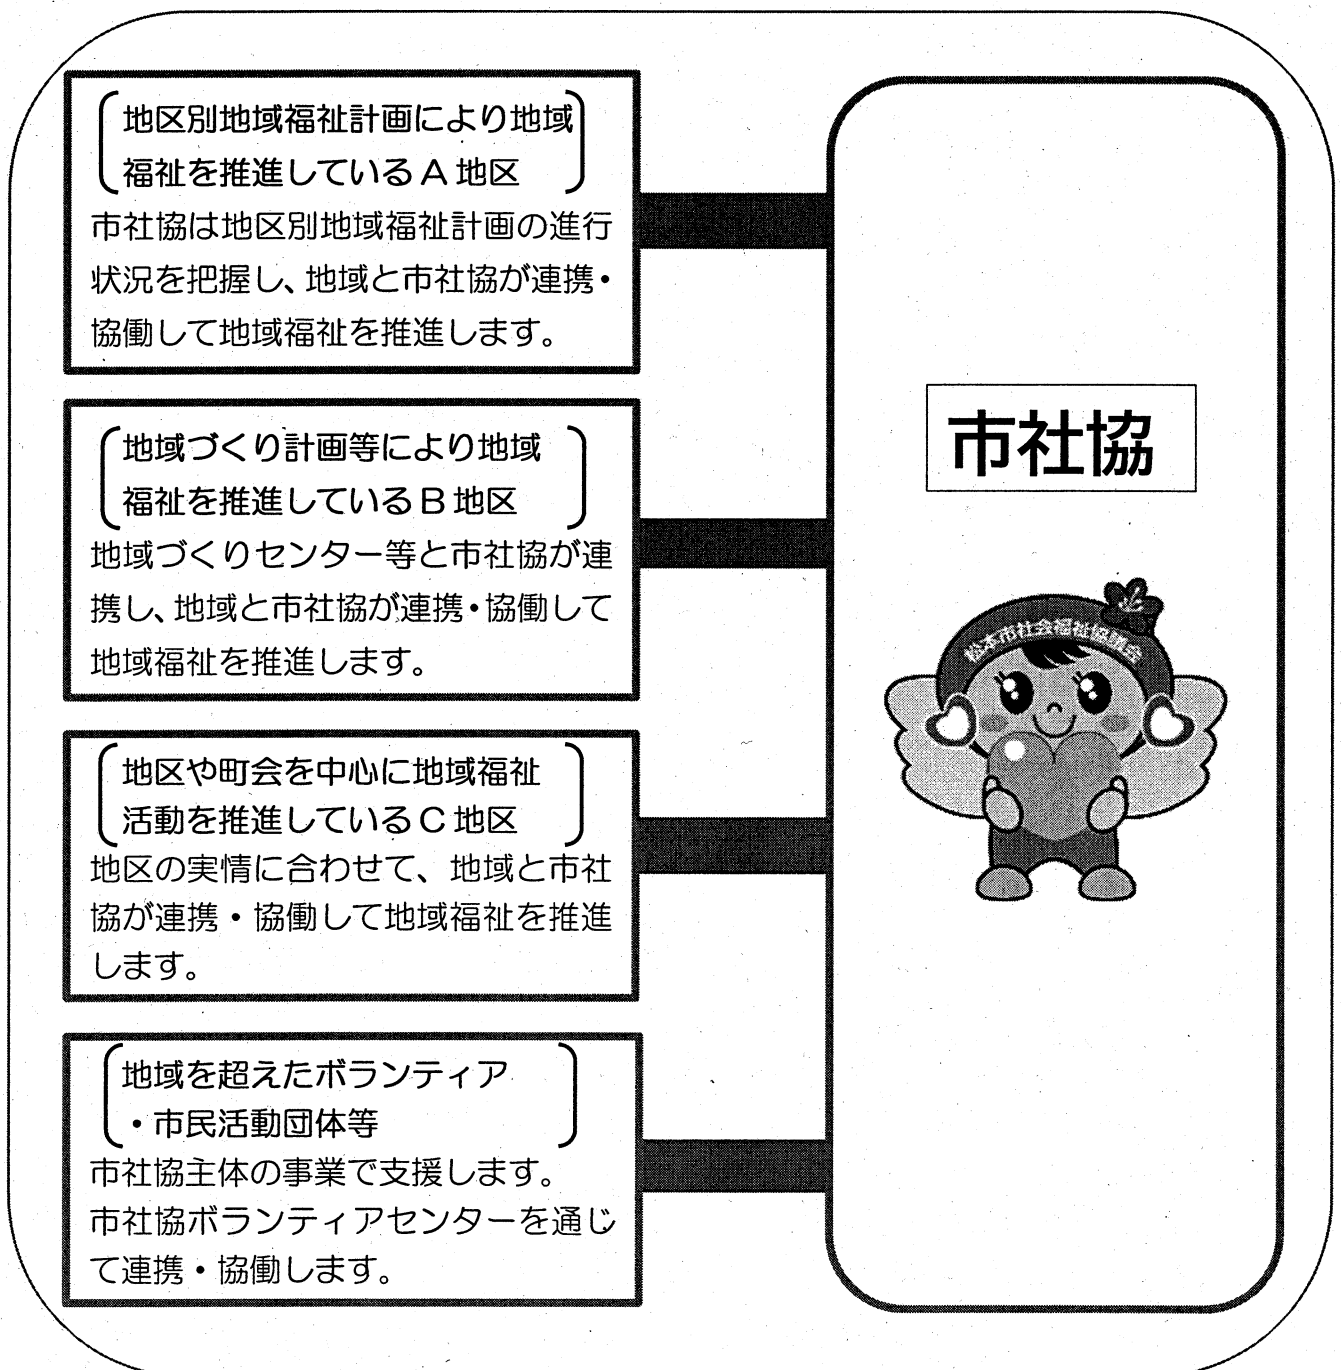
地区別地域福祉計画により地域福祉を推進しているＡ地区

市社協は地区別地域福祉計画の進行状況を把握し、地域と市社協が連携・協働して地域福祉を推進します。

地域づくり計画等により地域福祉を推進しているＢ地区

地域づくりセンター等と市社協が連携し、地域と市社協が連携・協働して地域福祉を推進します。

地区や町会を中心に地域福祉活動を推進しているＣ地区

地区の実情に合わせて、地域と市社協が連携・協働して地域福祉を推進します。

地域を超えたボランティア・市民活動団体等

市社協主体の事業で支援します。市社協ボランティアセンターを通じて連携・協働します。

市社協

松本市社会福祉協議会